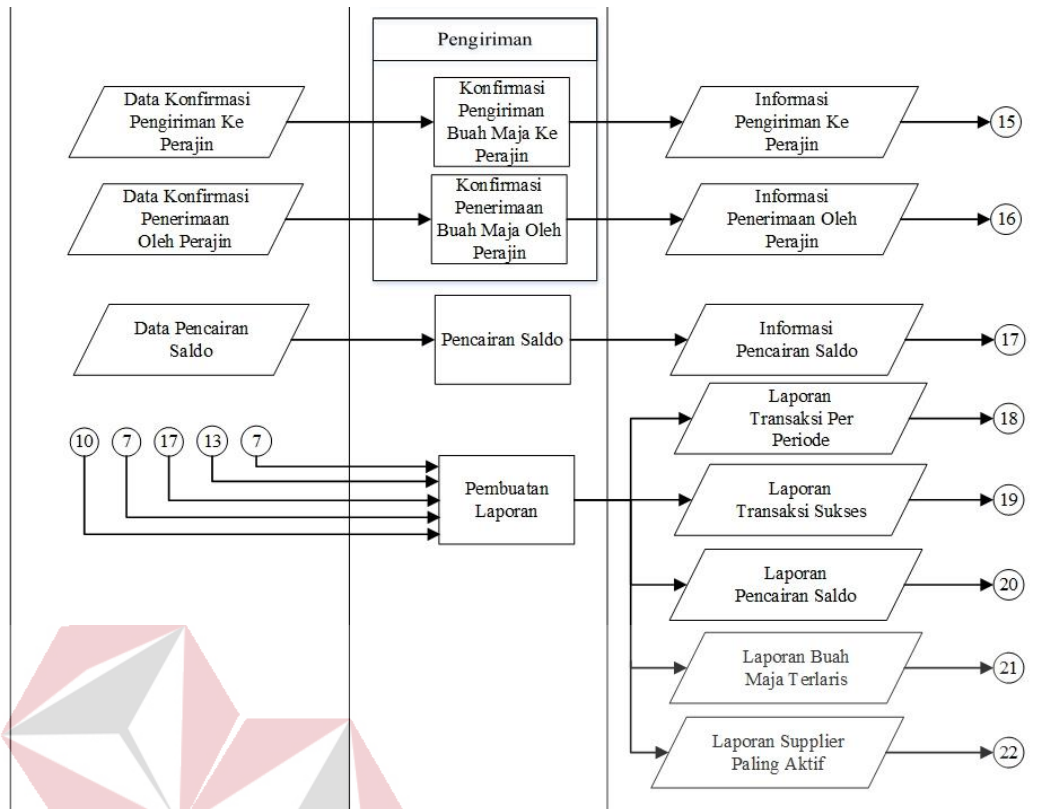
Pengiriman

Data Konfirmasi Pengiriman Ke Perajin

Konfirmasi Pengiriman Buah Maja Ke Perajin

Informasi Pengiriman Ke Perajin

15

Data Konfirmasi Penerimaan Oleh Perajin

Konfirmasi Penerimaan Buah Maja Oleh Perajin

Informasi Penerimaan Oleh Perajin

16

Data Pencairan Saldo

Pencairan Saldo

Informasi Pencairan Saldo

17

10

7

17

13

7

Pembuatan Laporan

Laporan Transaksi Per Periode

18

Laporan Transaksi Sukses

19

Laporan Pencairan Saldo

20

Laporan Buah Maja Terlaris

21

Laporan Supplier Paling Aktif

22